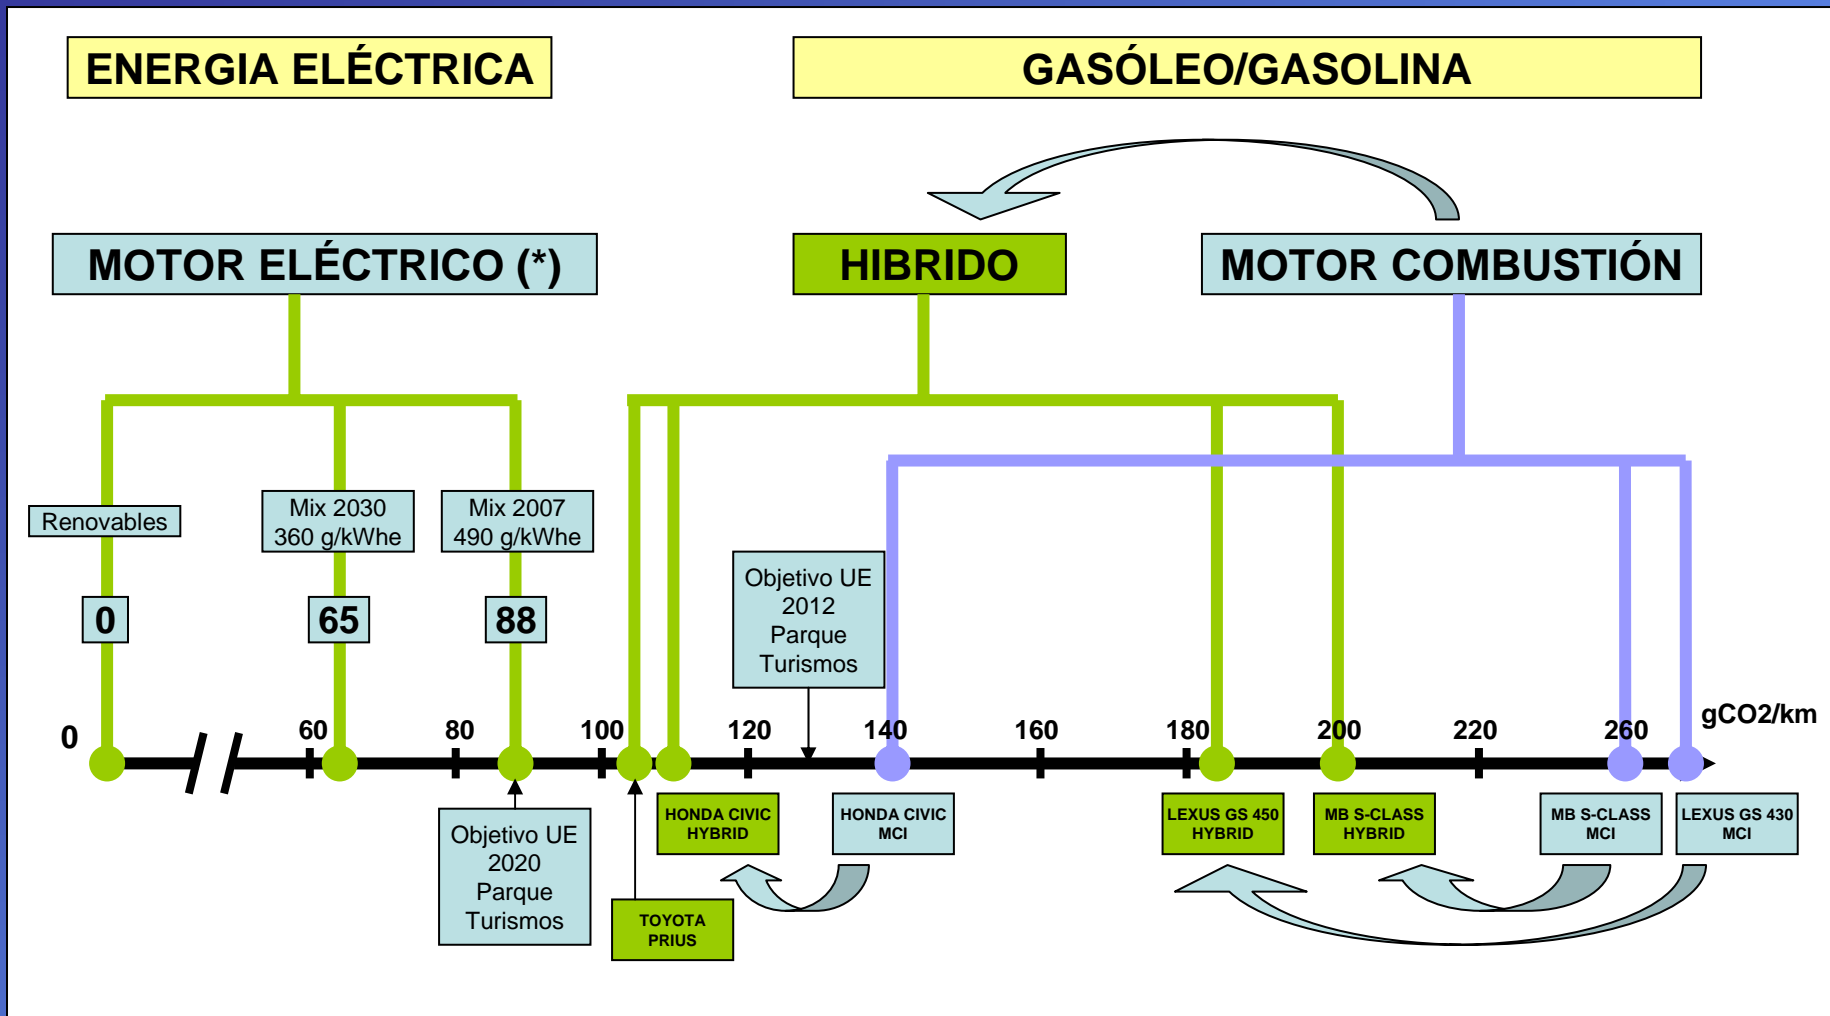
ENERGIA ELÉCTRICA

GASÓLEO/GASOLINA

MOTOR ELÉCTRICO (*)

HIBRIDO

MOTOR COMBUSTIÓN

Renovables

Mix 2030 360 g/kWhe

Mix 2007 490 g/kWhe

0

65

88

Objetivo UE 2012 Parque Turismos

0

60

80

100

120

140

160

180

200

220

260

gCO2/km

Objetivo UE 2020 Parque Turismos

TOYOTA PRIUS

HONDA CIVIC HYBRID

HONDA CIVIC MCI

LEXUS GS 450 HYBRID

MB S-CLASS HYBRID

MB S-CLASS MCI

LEXUS GS 430 MCI